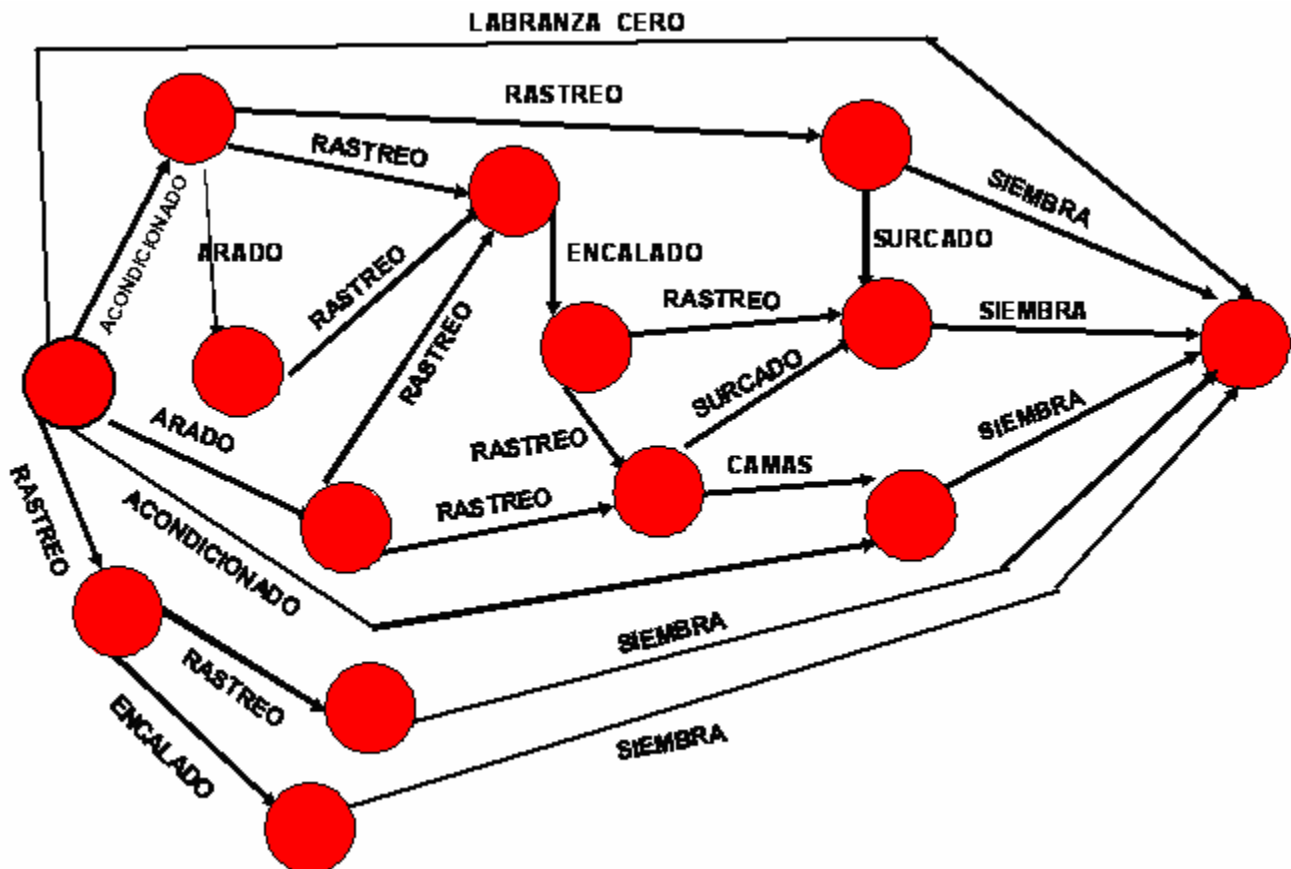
LABRANZA CERO

RASTREO

RASTREO

ACONDICIONADO

ARADO

RASTREO

RASTREO

ENCALADO

SIEMBRA

SURCADO

RASTREO

SIEMBRA

SURCADO

RASTREO

ARADO

CAMAS

SIEMBRA

RASTREO

RASTREO

ACONDICIONADO

SIEMBRA

RASTREO

ENCALADO

SIEMBRA